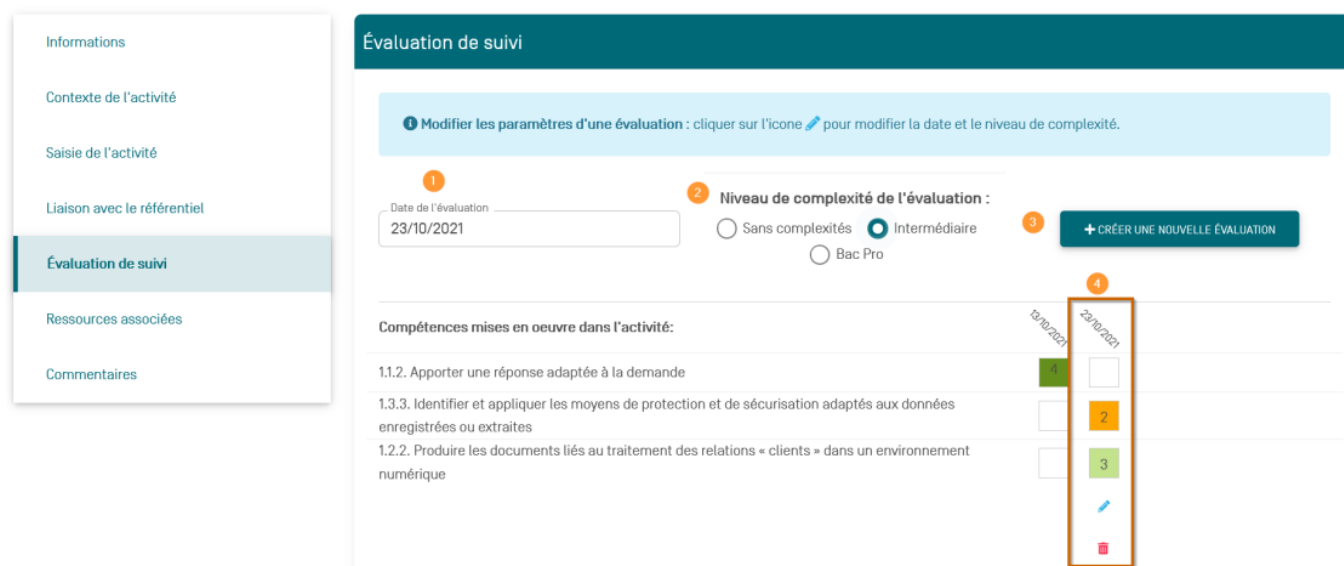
Informations

Contexte de l'activité

Saisie de l'activité

Liaison avec le référentiel

Évaluation de suivi

Ressources associées

Commentaires

Évaluation de suivi

Modifier les paramètres d'une évaluation : cliquer sur l'icone pour modifier la date et le niveau de complexité.

1

Date de l'évaluation
23/10/2021

2

Niveau de complexité de l'évaluation :

Sans complexités Intermédiaire Bac Pro

3

+ CRÉER UNE NOUVELLE ÉVALUATION

4

Compétences mises en oeuvre dans l'activité:

13/10/2021 23/10/2021

| Compétences | 13/10/2021 | 23/10/2021 |
|---|---|---|
| 1.1.2. Apporter une réponse adaptée à la demande | 4 | |
| 1.3.3. Identifier et appliquer les moyens de protection et de sécurisation adaptés aux données enregistrées ou extraites | | 2 |
| 1.2.2. Produire les documents liés au traitement des relations « clients » dans un environnement numérique | | 3 |